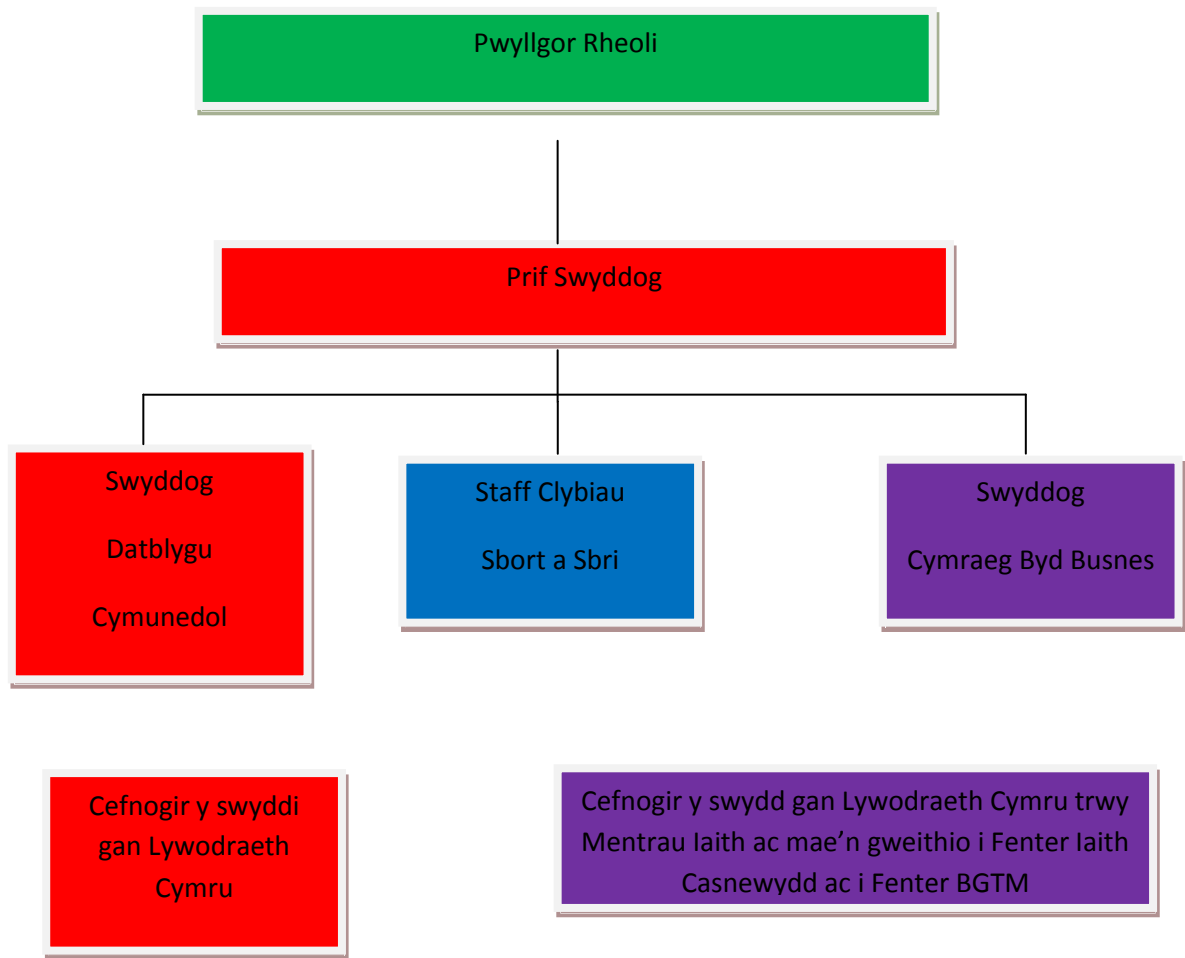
Pwyllgor Rheoli

Prif Swyddog

Swyddog
Datblygu
Cymunedol

Staff Clybiau
Sbort a Sbri

Swyddog
Cymraeg Byd Busnes

Cefnogir y swyddi gan Lywodraeth Cymru

Cefnogir y swydd gan Lywodraeth Cymru trwy Mentrau Iaith ac mae'n gweithio i Fenter Iaith Casnewydd ac i Fenter BGTM